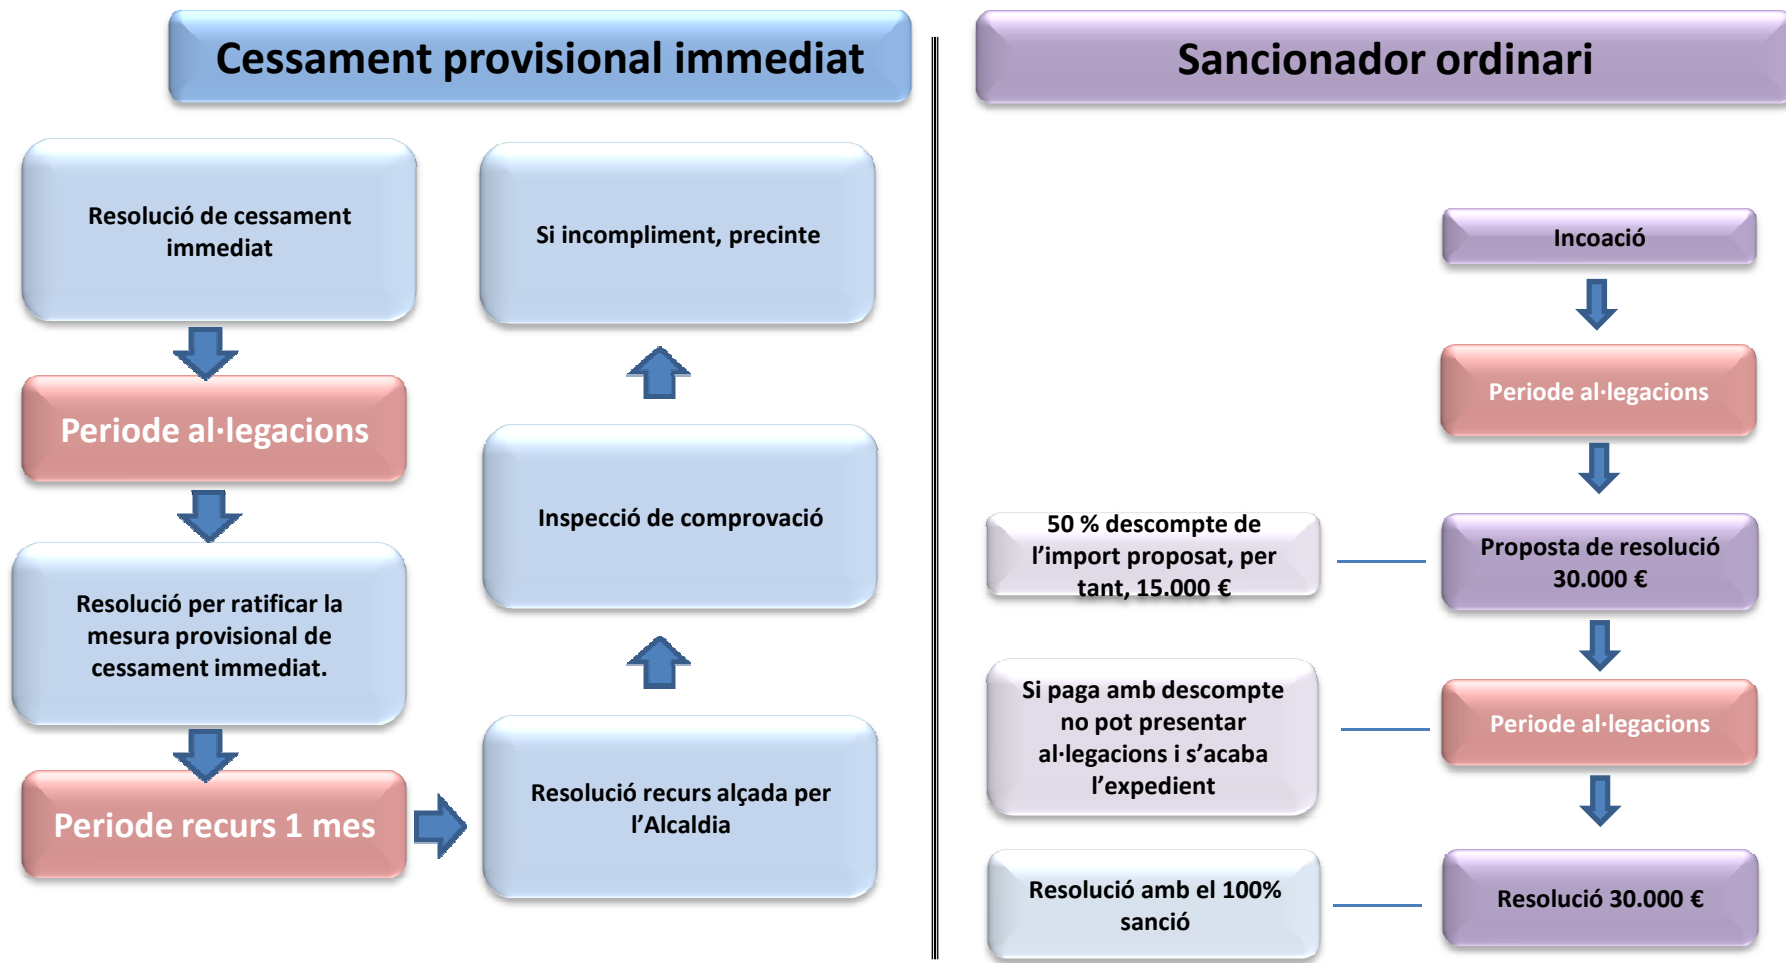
Cessament provisional immediat

Resolució de cessament immediat

Periode al·legacions

Resolució per ratificar la mesura provisional de cessament immediat.

Periode recurs 1 mes

Resolució recurs alçada per l'Alcaldia

Inspecció de comprovació

Si incompliment, precinte

Sancionador ordinari

Incoació

Periode al·legacions

Proposta de resolució 30.000 €

50 % descompte de l'import proposat, per tant, 15.000 €

Periode al·legacions

Si paga amb descompte no pot presentar al·legacions i s'acaba l'expedient

Resolució 30.000 €

Resolució amb el 100% sanció